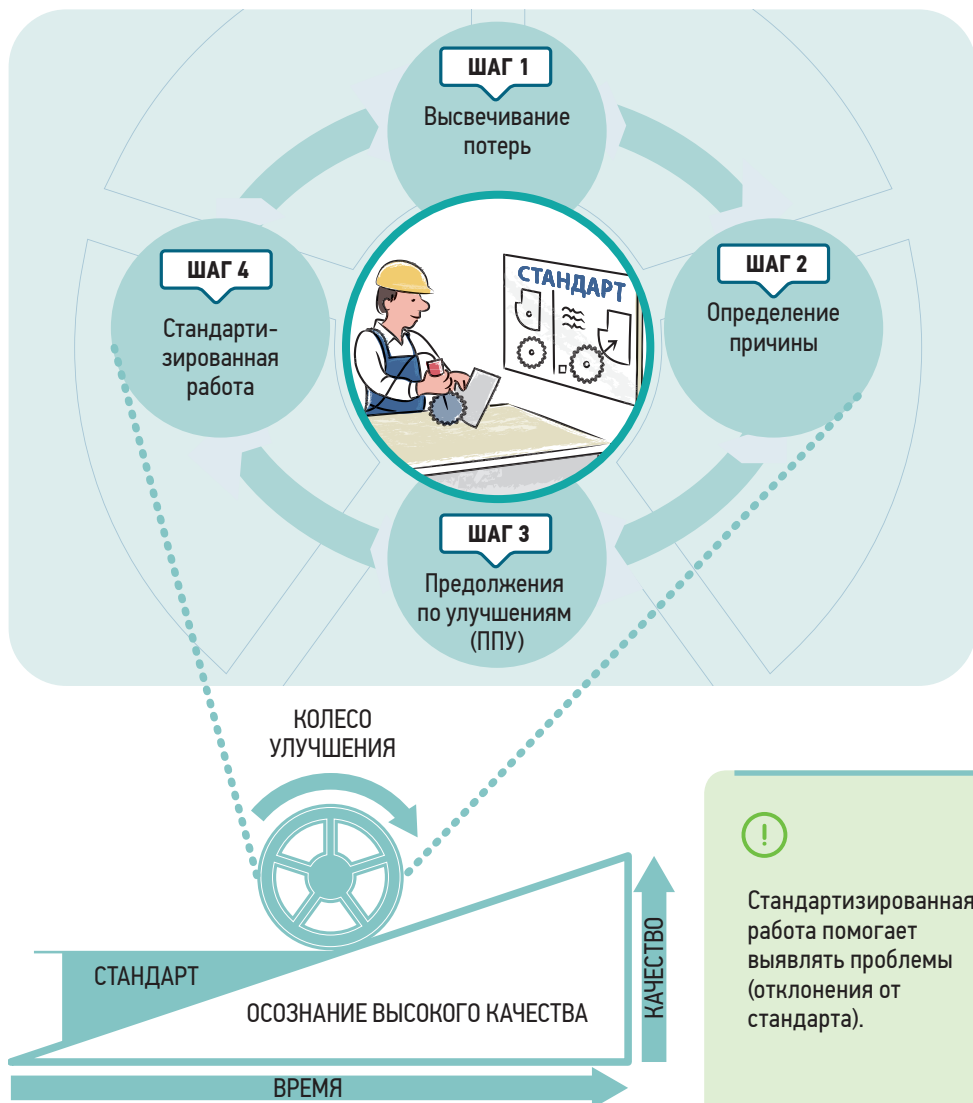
ШАГ 1
Высвечивание потерь

ШАГ 2
Определение причины

ШАГ 3
Предолжения по улучшениям (ППУ)

ШАГ 4
Стандартизированная работа

СТАНДАРТ

КОЛЕСО УЛУЧШЕНИЯ

СТАНДАРТ

ОСОЗНАНИЕ ВЫСОКОГО КАЧЕСТВА

КАЧЕСТВО

ВРЕМЯ

!

Стандартизированная работа помогает выявлять проблемы (отклонения от стандарта).